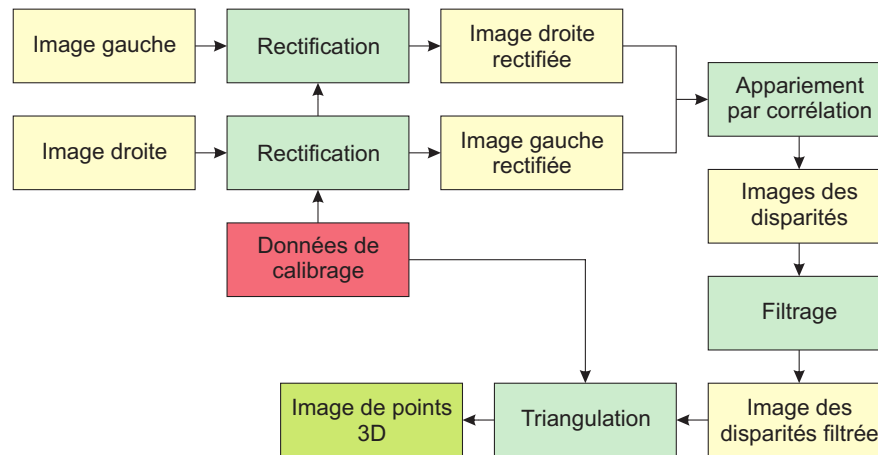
Image gauche

Rectification

Image droite rectifiée

Image droite

Rectification

Image gauche rectifiée

Appariement par corrélation

Données de calibrage

Images des disparités

Filtrage

Image de points 3D

Triangulation

Image des disparités filtrée